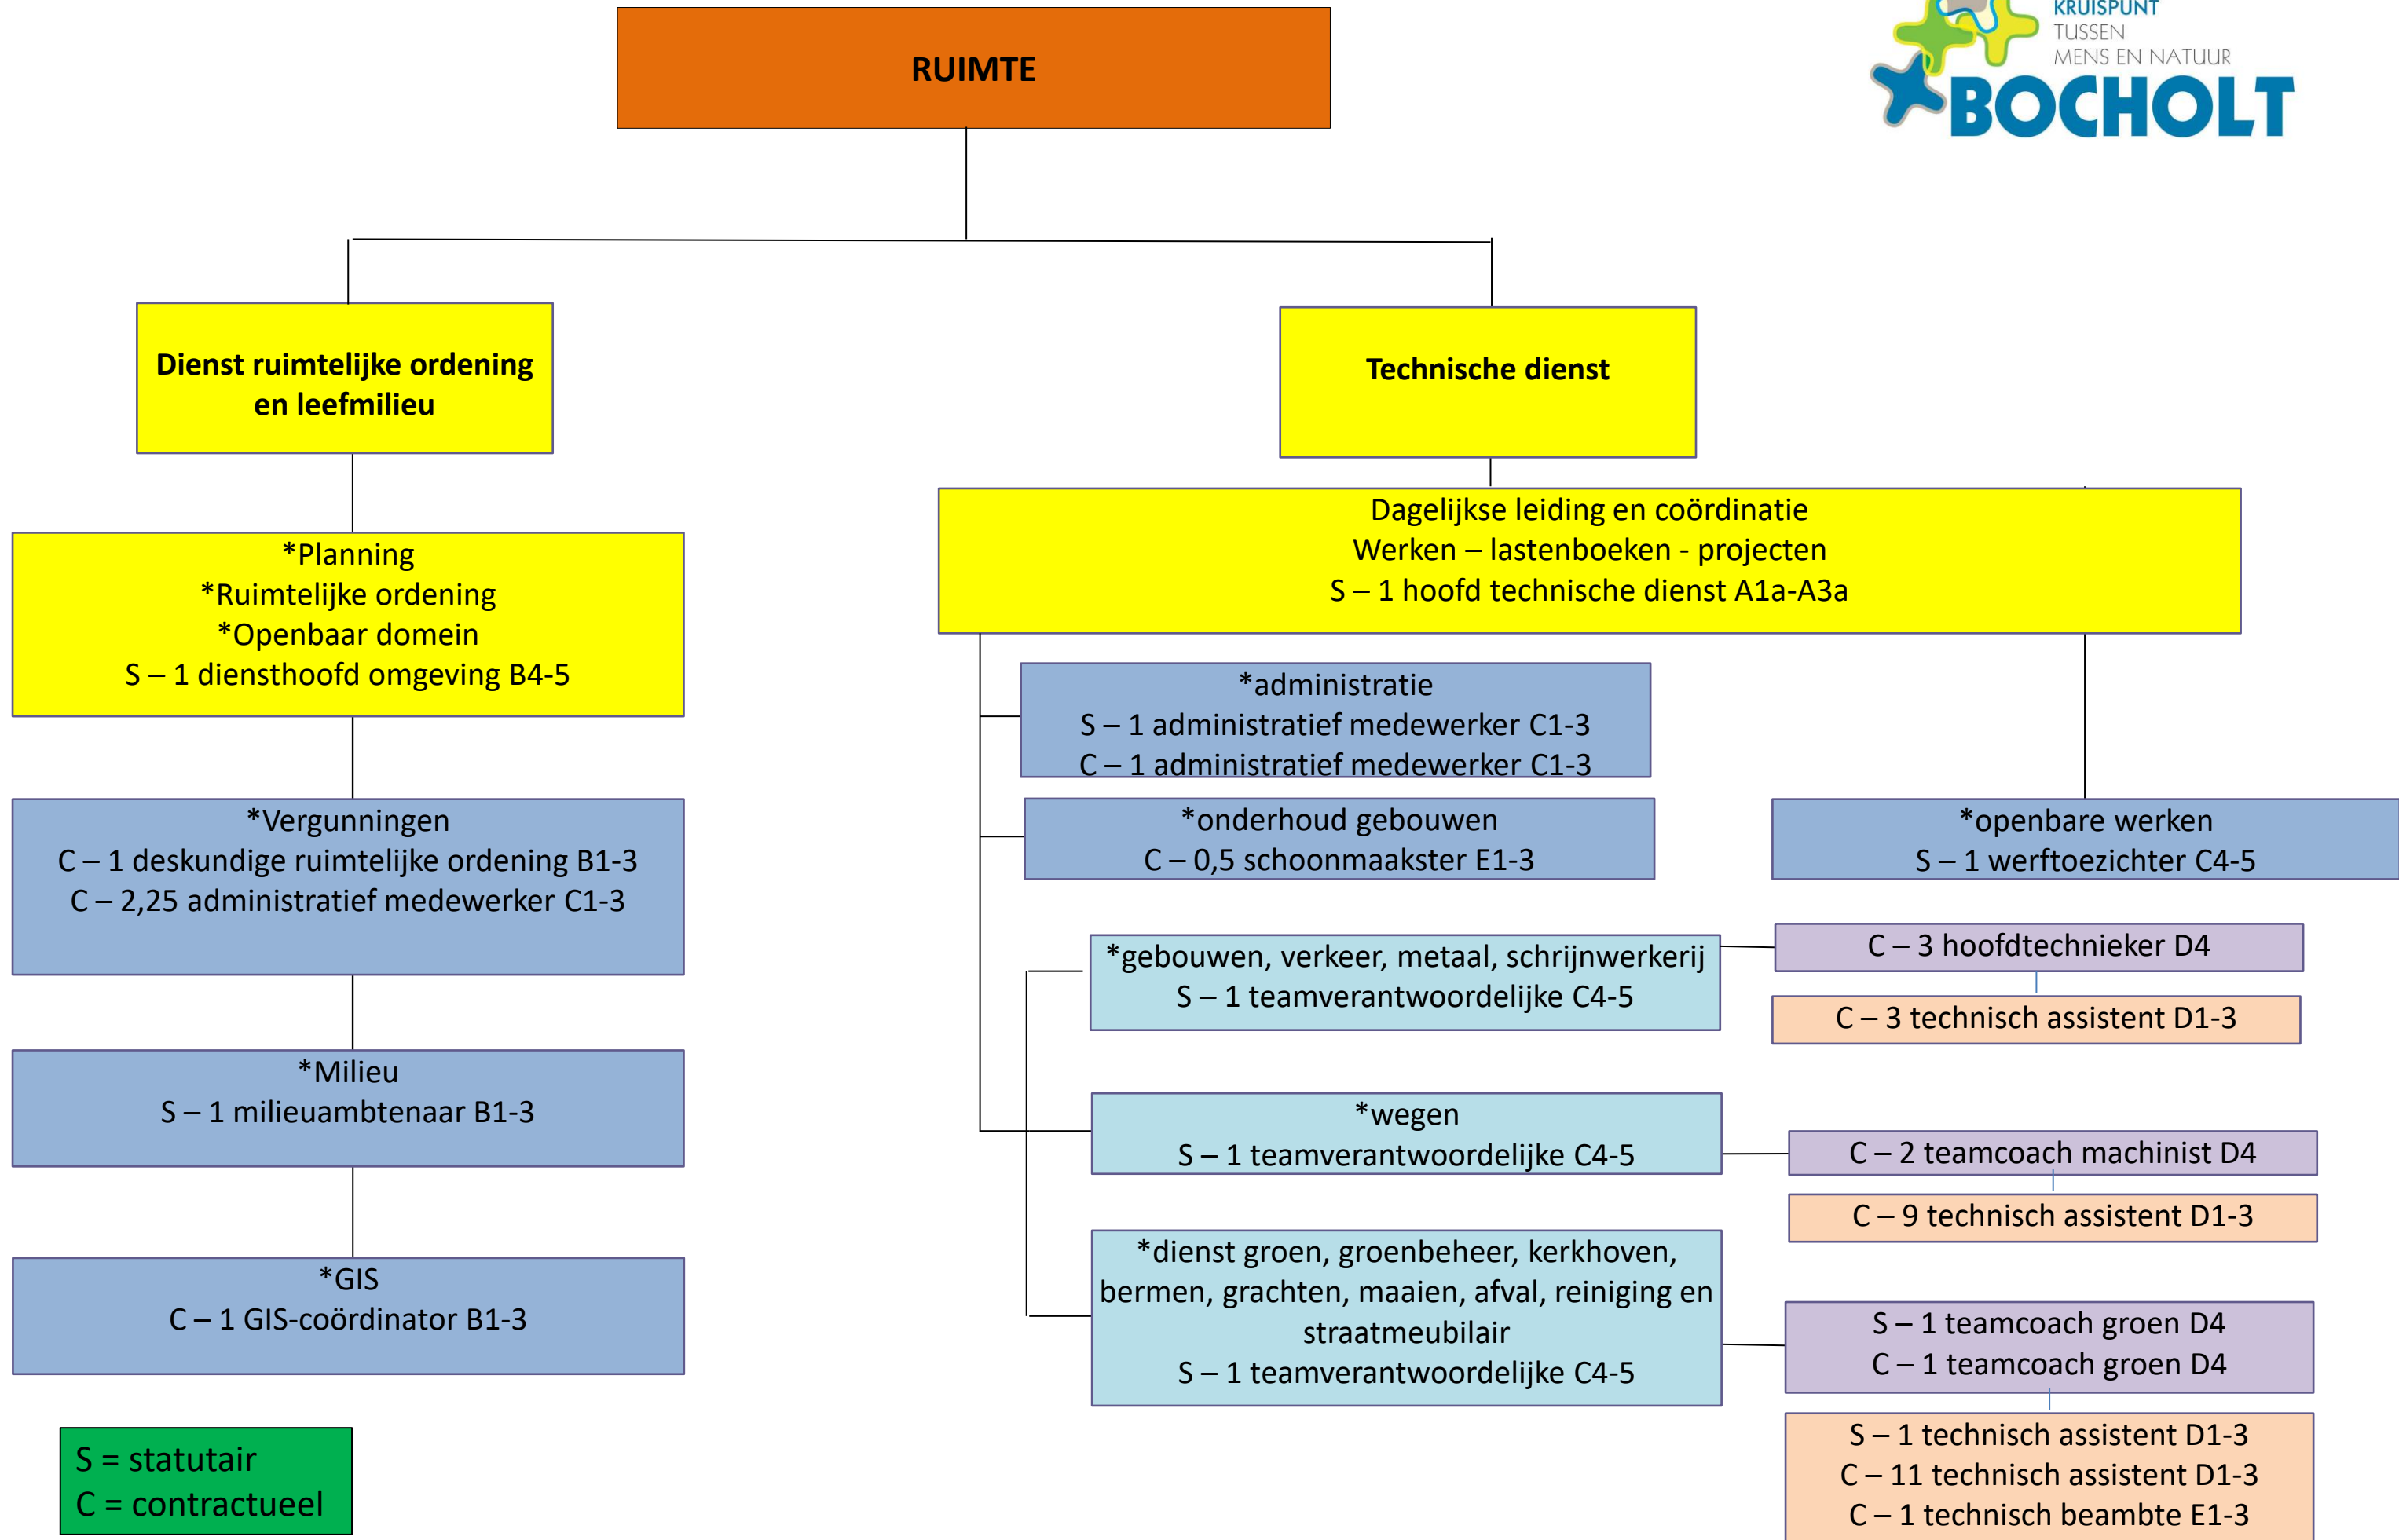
KRUISPUNT
TUSSEN
MENS EN NATUUR
BOCHOLT

RUIMTE

Dienst ruimtelijke ordening en leefmilieu

*Planning
*Ruimtelijke ordening
*Openbaar domein
S – 1 diensthoofd omgeving B4-5

*Vergunningen
C – 1 deskundige ruimtelijke ordening B1-3
C – 2,25 administratief medewerker C1-3

*Milieu
S – 1 milieuambtenaar B1-3

*GIS
C – 1 GIS-coördinator B1-3

S = statutair
C = contractueel

Technische dienst

Dagelijkse leiding en coördinatie
Werken – lastenboeken - projecten
S – 1 hoofd technische dienst A1a-A3a

*administratie
S – 1 administratief medewerker C1-3
C – 1 administratief medewerker C1-3

*onderhoud gebouwen
C – 0,5 schoonmaakster E1-3

*openbare werken
S – 1 werftoezichter C4-5

*gebouwen, verkeer, metaal, schrijnwerkerij
S – 1 teamverantwoordelijke C4-5

C – 3 hoofdtechnieker D4

C – 3 technisch assistent D1-3

*wegen
S – 1 teamverantwoordelijke C4-5

C – 2 teamcoach machinist D4

C – 9 technisch assistent D1-3

*dienst groen, groenbeheer, kerkhoven, bermen, grachten, maaien, afval, reiniging en straatmeubilair
S – 1 teamverantwoordelijke C4-5

S – 1 teamcoach groen D4
C – 1 teamcoach groen D4

S – 1 technisch assistent D1-3
C – 11 technisch assistent D1-3
C – 1 technisch beambte E1-3